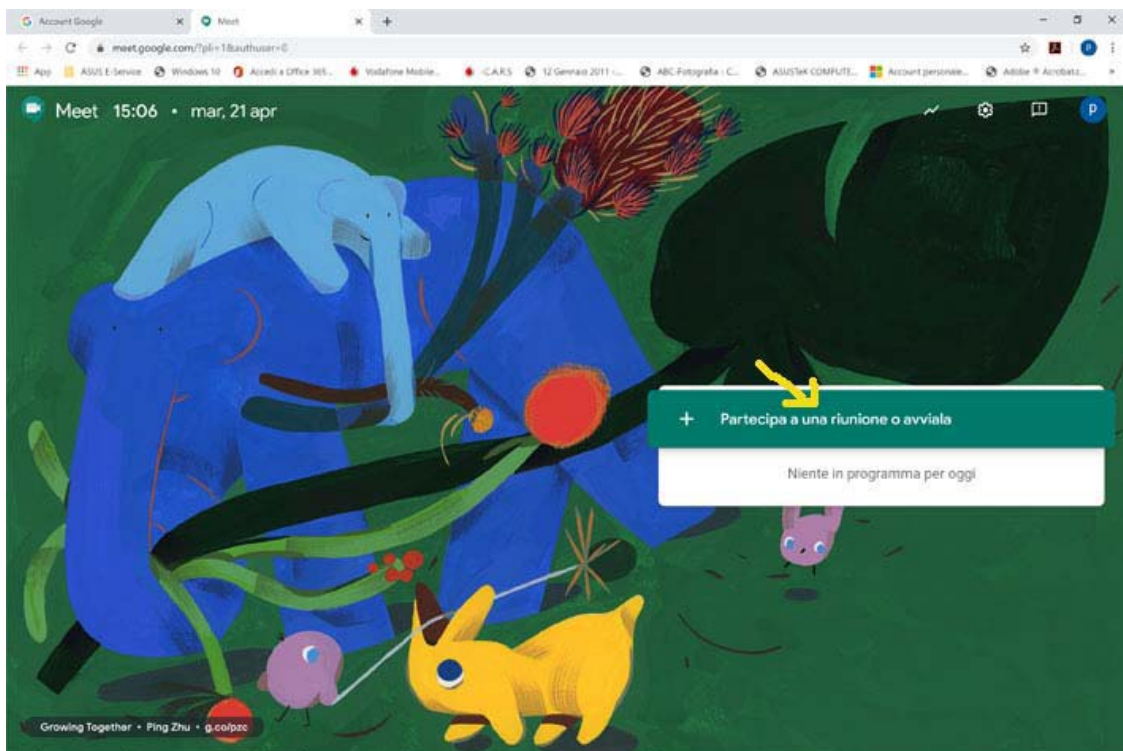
Account Google
Meet
meet.google.com/?pli=1&authuser=0
App ASUS E-Service Windows 10 Accedi a Office 365... Vodafone Mobile... C.A.R.S 12 Gennaio 2011 -... ABC-Fotografia : C... ASUSTeK COMPUTE... Account personale... Adobe ® Acrobat...

Meet 15:06 • mar, 21 apr

P

+ Partecipa a una riunione o avviala

Niente in programma per oggi

Growing Together • Ping Zhu • g.co/pzc